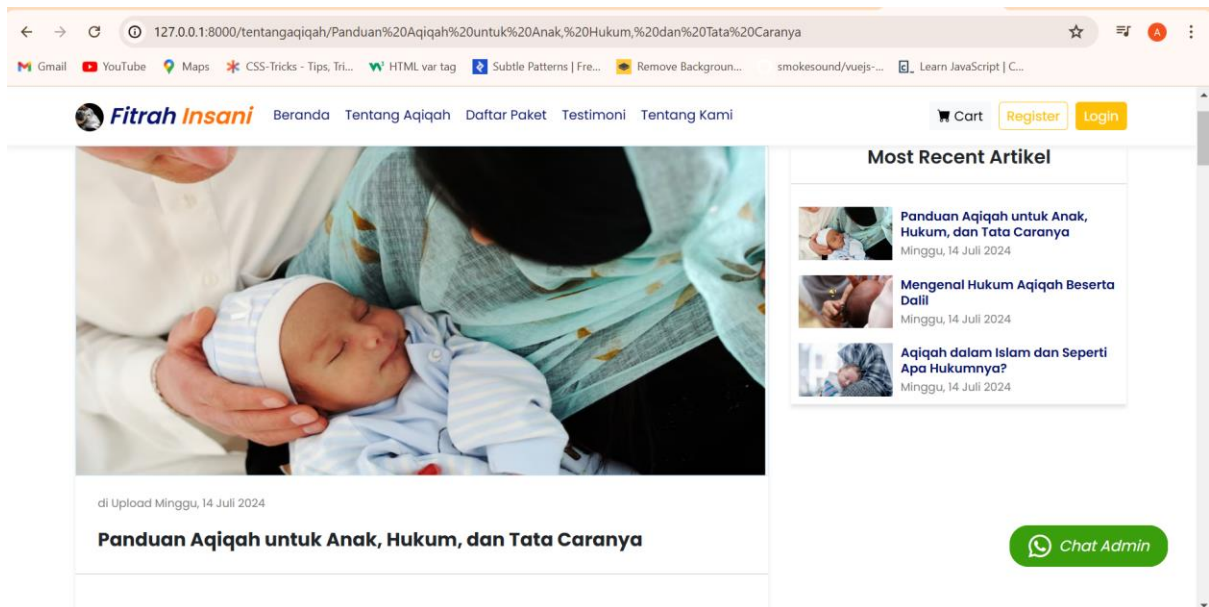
127.0.0.1:8000/tentangaqiqah/Panduan%20Aqiqah%20untuk%20Anak,%20Hukum,%20dan%20Tata%20Caranya

Gmail YouTube Maps CSS-Tricks - Tips, Tri... HTML var tag Subtle Patterns | Fre... Remove Backgroun... smokesound/vuejs-... Learn JavaScript | C...

Fitrah Insani Beranda Tentang Aqiqah Daftar Paket Testimoni Tentang Kami Cart Register Login

Most Recent Artikel

Panduan Aqiqah untuk Anak, Hukum, dan Tata Caranya
Minggu, 14 Juli 2024

Mengenal Hukum Aqiqah Beserta Dalil
Minggu, 14 Juli 2024

Aqiqah dalam Islam dan Seperti Apa Hukumnya?
Minggu, 14 Juli 2024

di Upload Minggu, 14 Juli 2024

Panduan Aqiqah untuk Anak, Hukum, dan Tata Caranya

Chat Admin